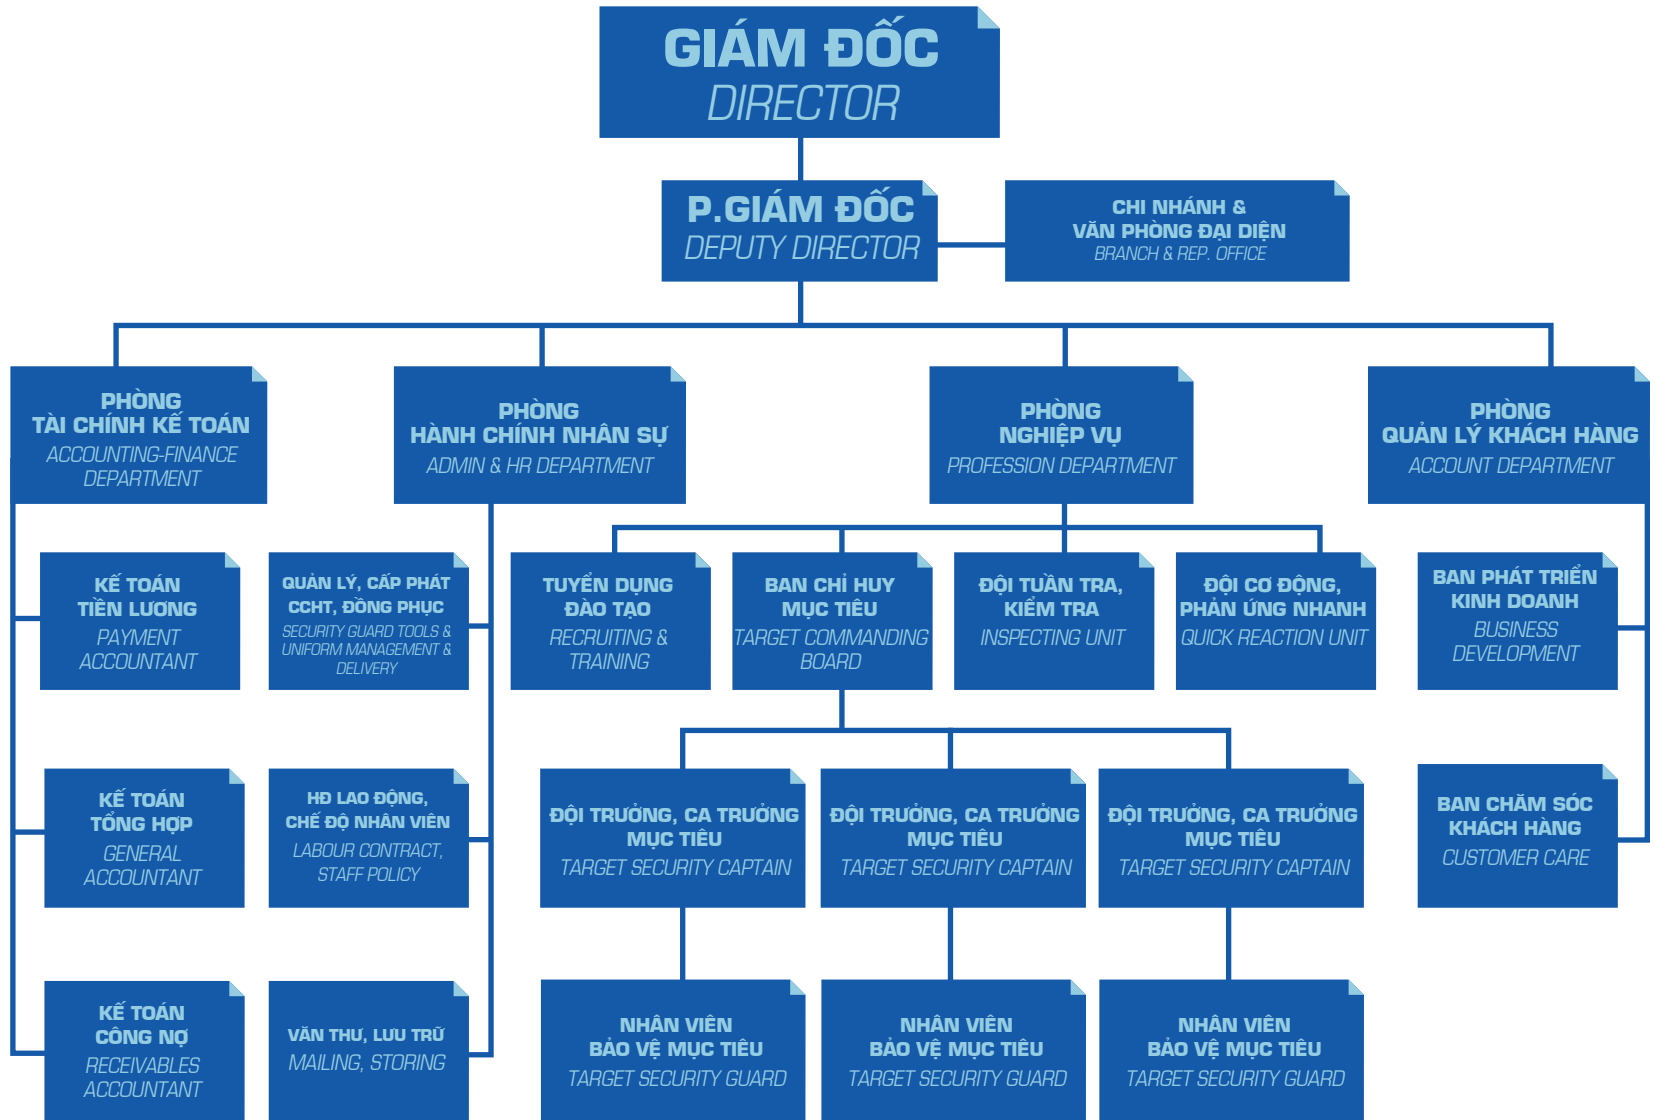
GIÁM ĐỐC
DIRECTOR

P.GIÁM ĐỐC
DEPUTY DIRECTOR

CHI NHÁNH &
VĂN PHÒNG ĐẠI DIỆN
BRANCH & REP. OFFICE

PHÒNG
TÀI CHÍNH KẾ TOÁN
ACCOUNTING-FINANCE DEPARTMENT

PHÒNG
HÀNH CHÍNH NHÂN SỰ
ADMIN & HR DEPARTMENT

PHÒNG
NGHIỆP VỤ
PROFESSION DEPARTMENT

PHÒNG
QUẢN LÝ KHÁCH HÀNG
ACCOUNT DEPARTMENT

KẾ TOÁN
TIỀN LƯƠNG
PAYMENT ACCOUNTANT

QUẢN LÝ, CẤP PHÁT
CCHT, ĐỒNG PHỤC
SECURITY GUARD TOOLS & UNIFORM MANAGEMENT & DELIVERY

TUYỂN DỤNG
ĐÀO TẠO
RECRUITING & TRAINING

BAN CHỈ HUY
MỤC TIÊU
TARGET COMMANDING BOARD

ĐỘI TUẦN TRA,
KIỂM TRA
INSPECTING UNIT

ĐỘI CƠ ĐỘNG,
PHẢN ỨNG NHANH
QUICK REACTION UNIT

BAN PHÁT TRIỂN
KINH DOANH
BUSINESS DEVELOPMENT

KẾ TOÁN
TỔNG HỢP
GENERAL ACCOUNTANT

HĐ LAO ĐỘNG,
CHẾ ĐỘ NHÂN VIÊN
LABOUR CONTRACT, STAFF POLICY

ĐỘI TRƯỞNG, CA TRƯỞNG
MỤC TIÊU
TARGET SECURITY CAPTAIN

ĐỘI TRƯỞNG, CA TRƯỞNG
MỤC TIÊU
TARGET SECURITY CAPTAIN

ĐỘI TRƯỞNG, CA TRƯỞNG
MỤC TIÊU
TARGET SECURITY CAPTAIN

BAN CHĂM SÓC
KHÁCH HÀNG
CUSTOMER CARE

KẾ TOÁN
CÔNG NỢ
RECEIVABLES ACCOUNTANT

VĂN THƯ, LƯU TRỮ
MAILING, STORING

NHÂN VIÊN
BẢO VỆ MỤC TIÊU
TARGET SECURITY GUARD

NHÂN VIÊN
BẢO VỆ MỤC TIÊU
TARGET SECURITY GUARD

NHÂN VIÊN
BẢO VỆ MỤC TIÊU
TARGET SECURITY GUARD